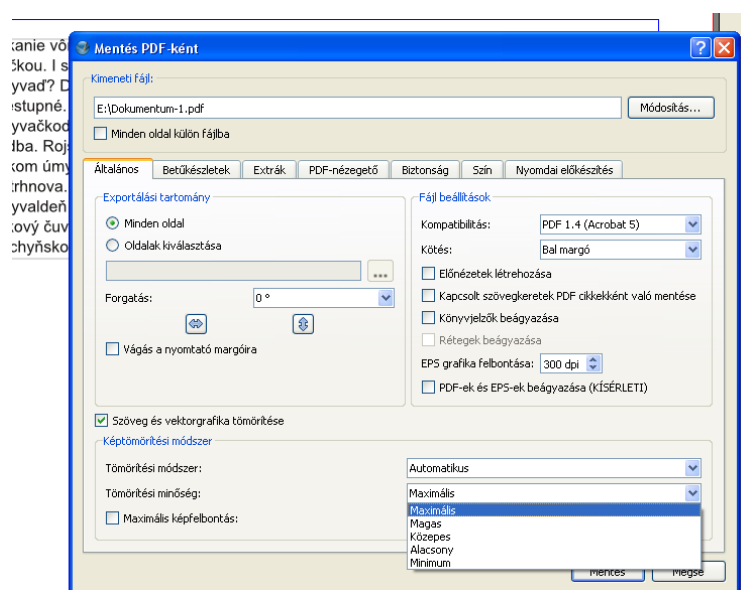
kanie vô
čkou. I s
yvaď? D
estupné.
yvačkod
dba. Roj
kom úmy
trhnova.
yvaldeň
kový čuv
chyňsko

Mentés PDF-ként

Kimeneti fájl:
E:\Dokumentum-1.pdf
Módosítás...
Minden oldal külön fájlba

Általános | Betűkészletek | Extrák | PDF-nézegető | Biztonság | Szín | Nyomdai előkészítés

Exportálási tartomány
Minden oldal
Oldalak kiválasztása
...
Forgatás: 0 °
Vágás a nyomtató margóira

Fájl beállítások
Kompatibilitás: PDF 1.4 (Acrobat 5)
Kötés: Bal margó
Előnézetek létrehozása
Kapcsolt szövegkeretek PDF cikkekként való mentése
Könyvjelzők beágyazása
Rétegek beágyazása
EPS grafika felbontása: 300 dpi
PDF-ek és EPS-ek beágyazása (KÍSÉRLETI)

Szöveg és vektorgrafika tömörítése
Képtömörítési módszer
Tömörítési módszer: Automatikus
Tömörítési minőség: Maximális
Maximális képfelbontás:
Maximális
Magas
Közepes
Alacsony
Minimum

Mentés
Mégse